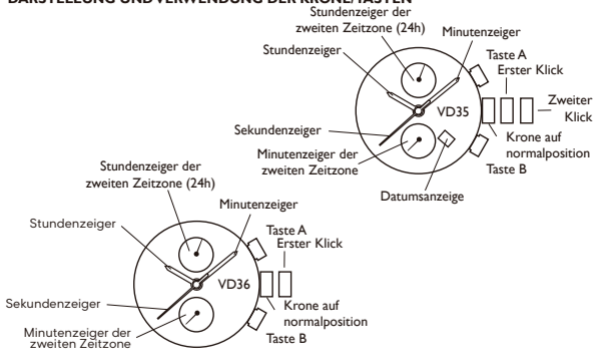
DARSTELLUNG UND VERWENDUNG DER KRONE/TASTEN

Stundenzeiger der zweiten Zeitzone (24h)
Stundenzeiger
Minutenzeiger
Taste A
Erster Klick
Zweiter Klick
VD35
Krone auf normalposition
Sekundenzeiger
Minutenzeiger der zweiten Zeitzone
Taste B
Datumsanzeige

Stundenzeiger der zweiten Zeitzone (24h)
Stundenzeiger
Minutenzeiger
Taste A
Erster Klick
VD36
Sekundenzeiger
Krone auf normalposition
Minutenzeiger der zweiten Zeitzone
Taste B